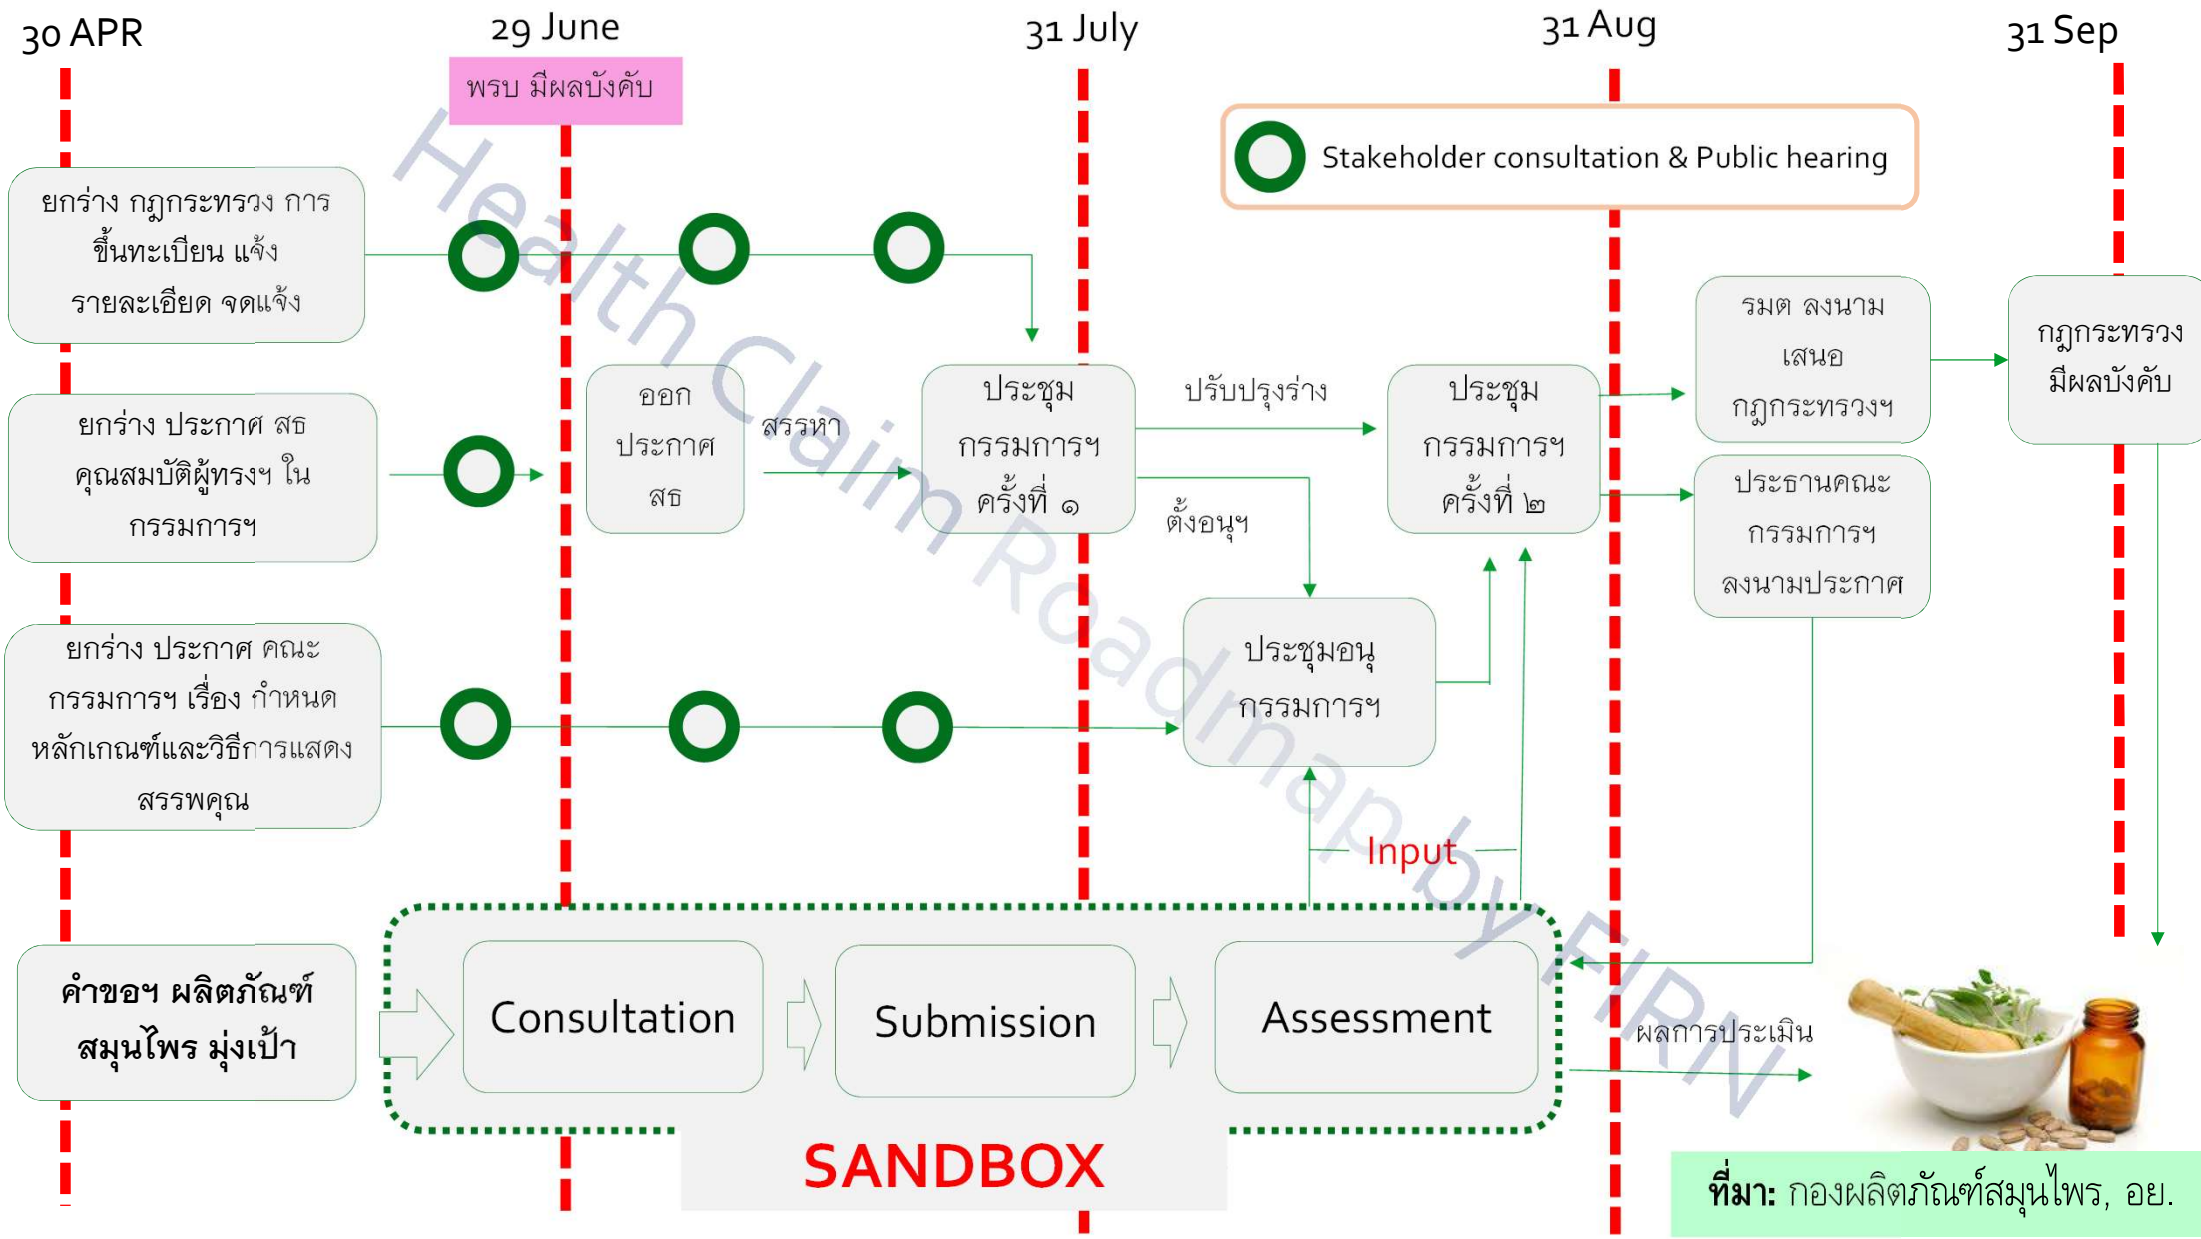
30 APR

29 June

พรบ มีผลบังคับ

31 July

31 Aug

31 Sep

Stakeholder consultation & Public hearing

ยกร่าง กฎกระทรวง การขึ้นทะเบียน แจ้งรายละเอียด จดแจ้ง

ยกร่าง ประกาศ สธ คุณสมบัติผู้ทรงฯ ในกรรมการฯ

ยกร่าง ประกาศ คณะกรรมการฯ เรื่อง กำหนดหลักเกณฑ์และวิธีการแสดงสรรพคุณ

ออกประกาศ สธ

สรรหา

ประชุมกรรมการฯ ครั้งที่ ๑

ปรับปรุงร่าง

ตั้งอนุฯ

ประชุมกรรมการฯ ครั้งที่ ๒

ประชุมอนุกรรมการฯ

รมต ลงนาม เสนอ กฎกระทรวงฯ

ประธานคณะกรรมการฯ ลงนามประกาศ

กฎกระทรวง มีผลบังคับ

Input

คำขอฯ ผลิตภัณฑ์สมุนไพร มุ่งเป้า

Consultation

Submission

Assessment

ผลการประเมิน

SANDBOX

Health Claim Roadmap by FIRN

ที่มา: กองผลิตภัณฑ์สมุนไพร, อย.